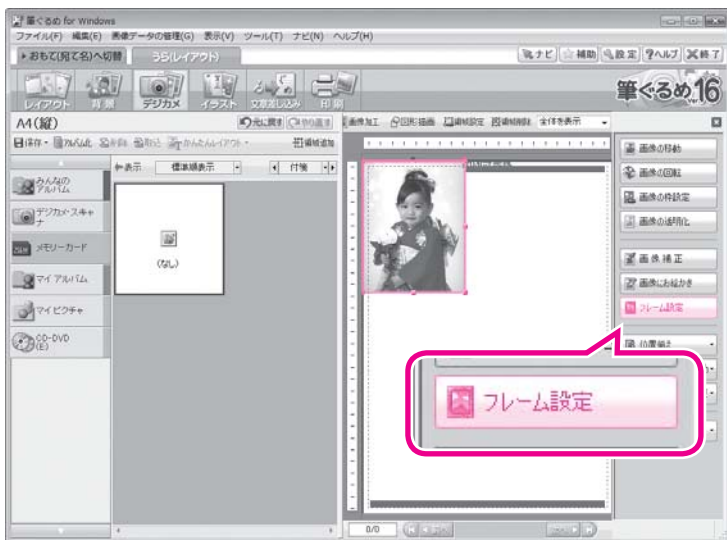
筆ぐるめ for Windows

ファイル(F) 編集(E) 画像データの管理(G) 表示(V) ツール(T) ナビ(N) ヘルプ(H)

おもて(宛て名)へ切替 うら(レイアウト)

ナビ 補助 設定 ヘルプ 終了

レイアウト 背景 デジカメ イラスト 文章差し込み 印刷

筆ぐるめ 16

A4(縦)

元に戻す やり直す

保存 アルバム 削除 取込 かんたんレイアウト 用紙追加

画像加工 図形描画 詳細設定 全体を表示

表示 標準順表示 付箋

みんなのアルバム

デジカメ・スキャナ

メモリーカード

マイ アルバム

マイ ピクチャ

CD-DVD (E:)

(なし)

画像の移動

画像の回転

画像の枠設定

画像の透明化

画像補正

画像にお絵かき

フレーム設定

位置揃え

フレーム設定

0/0